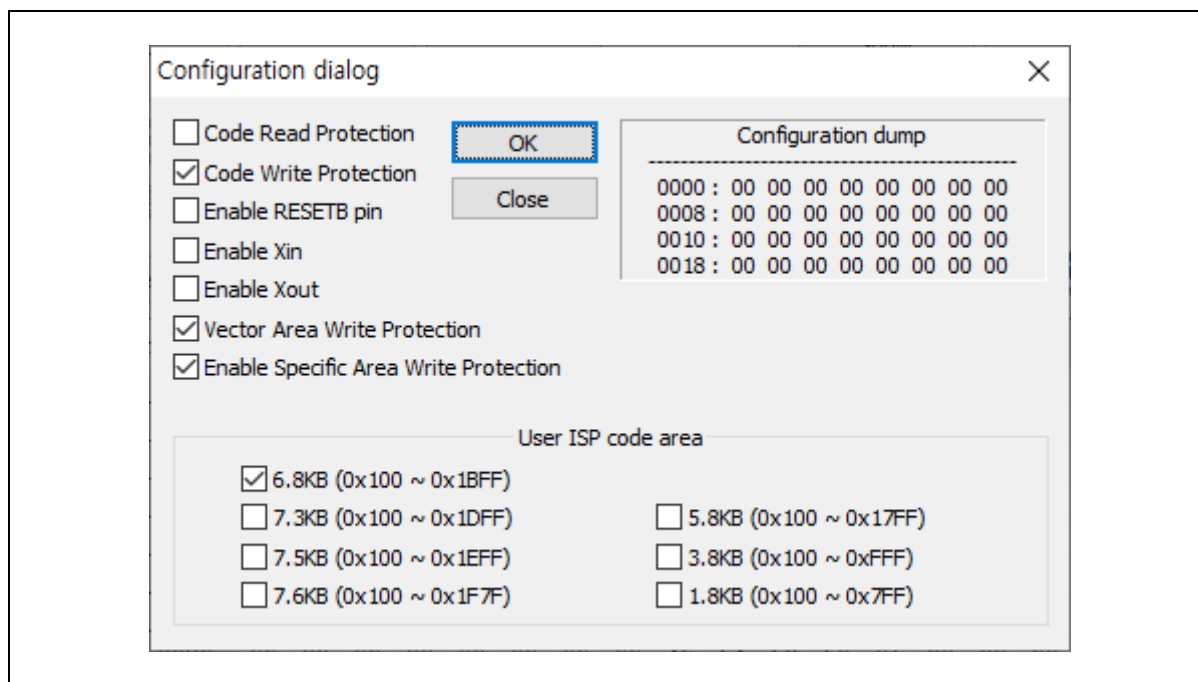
Configuration dialog

Code Read Protection
Code Write Protection
Enable RESETB pin
Enable Xin
Enable Xout
Vector Area Write Protection
Enable Specific Area Write Protection

OK
Close

Configuration dump
--------------------------------------------
0000 : 00 00 00 00 00 00 00 00
0008 : 00 00 00 00 00 00 00 00
0010 : 00 00 00 00 00 00 00 00
0018 : 00 00 00 00 00 00 00 00

User ISP code area
6.8KB (0x100 ~ 0x1BFF)
7.3KB (0x100 ~ 0x1DFF)
7.5KB (0x100 ~ 0x1EFF)
7.6KB (0x100 ~ 0x1F7F)
5.8KB (0x100 ~ 0x17FF)
3.8KB (0x100 ~ 0xFFF)
1.8KB (0x100 ~ 0x7FF)